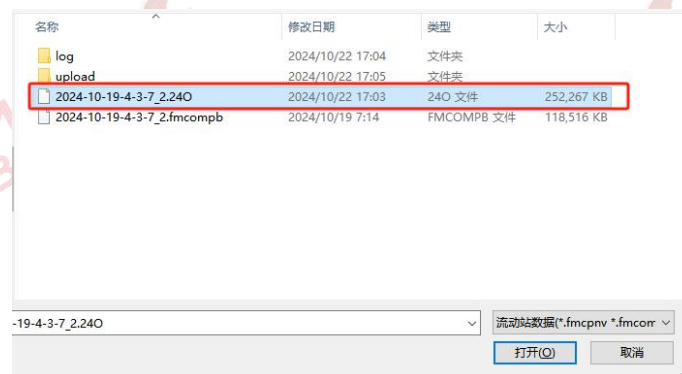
| 名称 | 修改日期 | 类型 | 大小 |
|---|---|---|---|
| log | 2024/10/22 17:04 | 文件夹 | |
| upload | 2024/10/22 17:05 | 文件夹 | |
| 2024-10-19-4-3-7_2.24O | 2024/10/22 17:03 | 24O 文件 | 252,267 KB |
| 2024-10-19-4-3-7_2.fmcompb | 2024/10/19 7:14 | FMCOMPB 文件 | 118,516 KB |

-19-4-3-7_2.24O

流动站数据(*.fmcpnv *.fmcom

打开(O)

取消